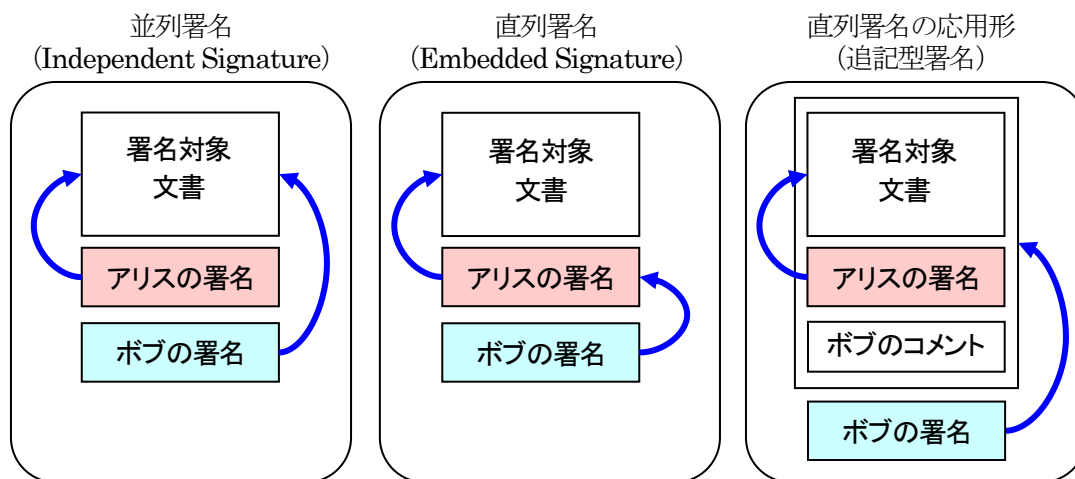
並列署名
(Independent Signature)

署名対象
文書

アリスの署名

ボブの署名

直列署名
(Embedded Signature)

署名対象
文書

アリスの署名

ボブの署名

直列署名の応用形
(追記型署名)

署名対象
文書

アリスの署名

ボブのコメント

ボブの署名